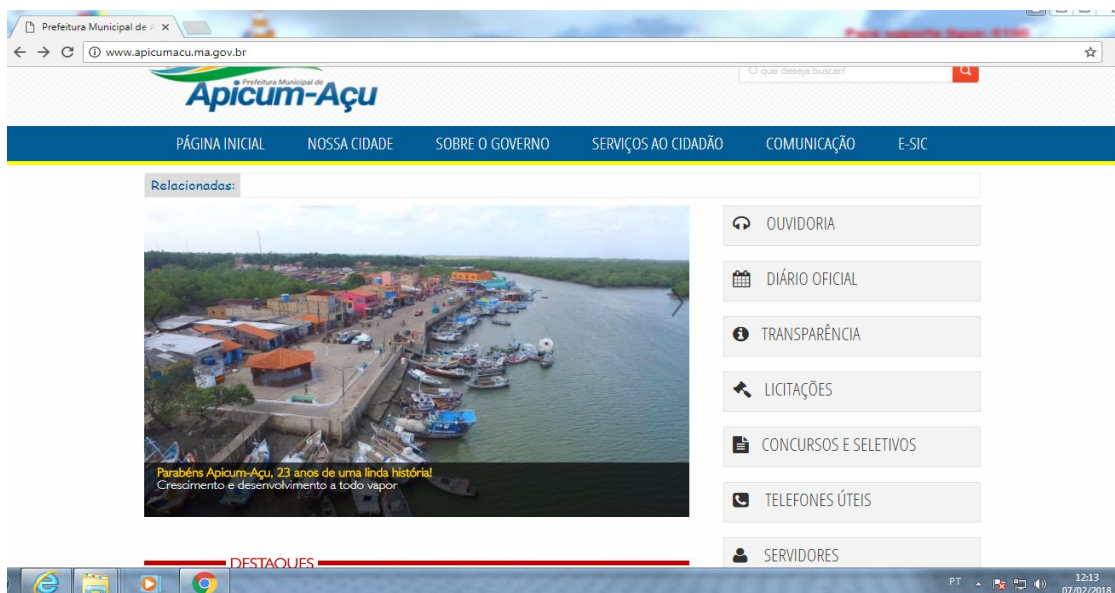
Prefeitura Municipal de A ×

www.apicumacu.ma.gov.br

Prefeitura Municipal de
Apicum-Açu

O que deseja buscar?

PÁGINA INICIAL NOSSA CIDADE SOBRE O GOVERNO SERVIÇOS AO CIDADÃO COMUNICAÇÃO E-SIC

Relacionadas:

Parabéns Apicum-Açu, 23 anos de uma linda história!
Crescimento e desenvolvimento a todo vapor

OUVIDORIA
DIÁRIO OFICIAL
TRANSPARÊNCIA
LICITAÇÕES
CONCURSOS E SELETIVOS
TELEFONES ÚTEIS
SERVIDORES

DESTAQUES

PT 12:13 07/02/2018